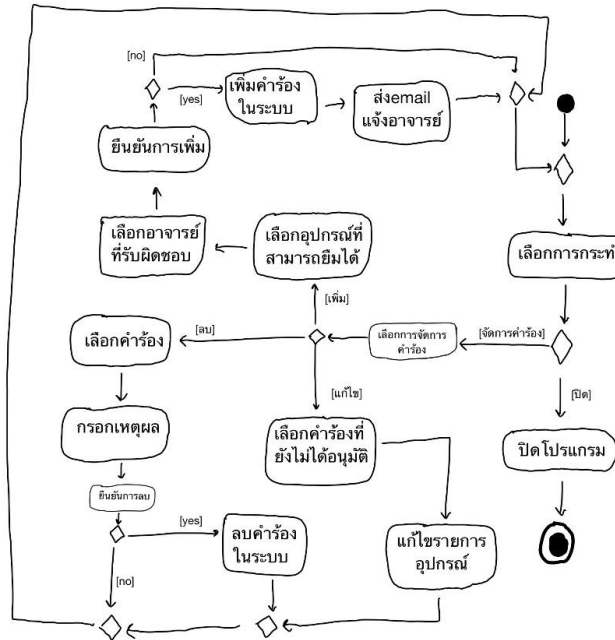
[no]

[yes]

เพิ่มคำร้องในระบบ

ส่งemail แจ้งอาจารย์

ยืนยันการเพิ่ม

เลือกอาจารย์ที่รับผิดชอบ

เลือกอุปกรณ์ที่สามารถยืมได้

เลือกการกระท

[เพิ่ม]

[ลบ]

เลือกคำร้อง

เลือกการจัดการคำร้อง

[จัดการคำร้อง]

[แก้ไข]

[ปิด]

กรอกเหตุผล

เลือกคำร้องที่ยังไม่ได้อนุมัติ

ปิดโปรแกรม

ยืนยันการลบ

[yes]

ลบคำร้องในระบบ

แก้ไขรายการอุปกรณ์

[no]